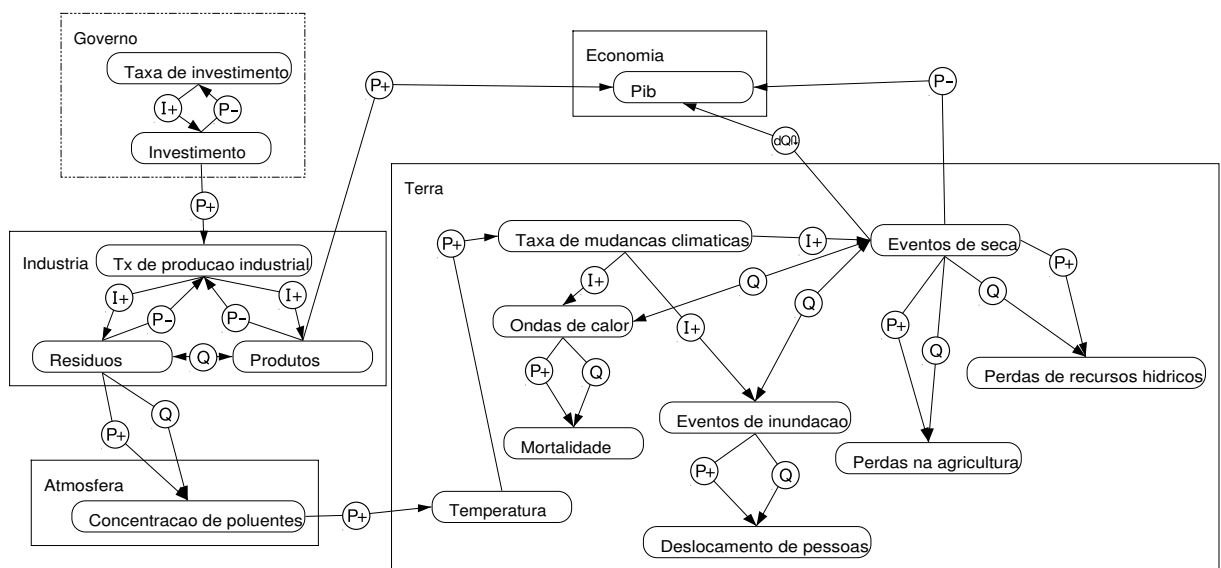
Governo
Taxa de investimento
I+
P-
Investimento
P+
Industria
Tx de producao industrial
I+
P-
P-
I+
Residuos
Q
Produtos
Q
P+
Atmosfera
Concentracao de poluentes
P+
Temperatura
P+
Economia
Pib
P-
dQ
Terra
P+
Taxa de mudancas climaticas
I+
Eventos de seca
I+
Q
Q
P+
Ondas de calor
I+
Q
P+
P+
Q
Perdas de recursos hidricos
P+
Q
Q
Mortalidade
Eventos de inundacao
Perdas na agricultura
P+
Q
Deslocamento de pessoas